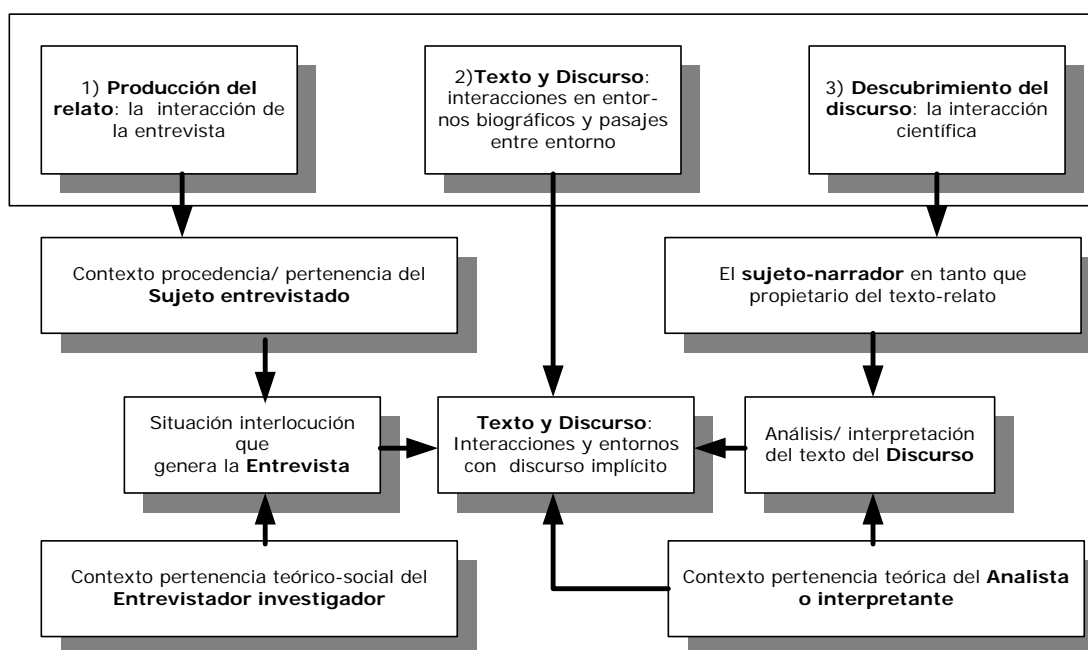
1) **Producción del relato**: la interacción de la entrevista

2)**Texto y Discurso**: interacciones en entornos biográficos y pasajes entre entorno

3) **Descubrimiento del discurso**: la interacción científica

Contexto procedencia/ pertenencia del **Sujeto entrevistado**

El **sujeto-narrador** en tanto que propietario del texto-relato

Situación interlocución que genera la **Entrevista**

**Texto y Discurso**: Interacciones y entornos con discurso implícito

Análisis/ interpretación del texto del **Discurso**

Contexto pertenencia teórico-social del **Entrevistador investigador**

Contexto pertenencia teórica del **Analista o interpretante**